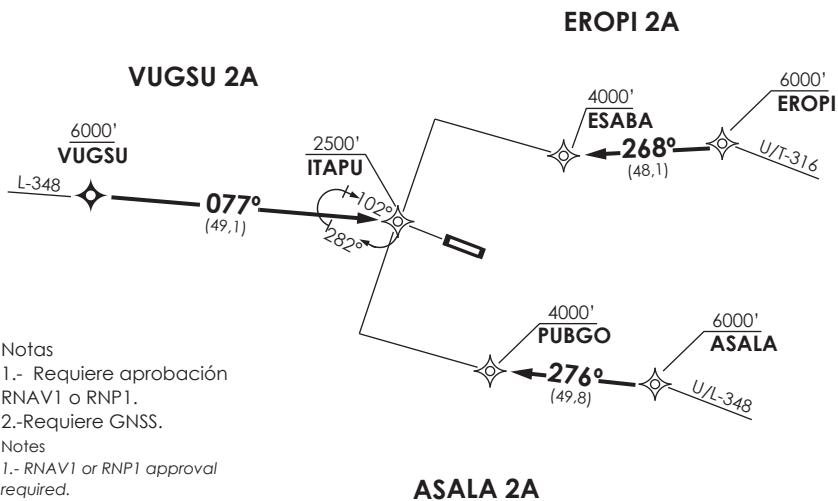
EROPI 2A

VUGSU 2A

6000'
EROPI

4000'
ESABA

268º
(48,1)

U/T-316

6000'
VUGSU

L-348

077º
(49,1)

2500'
ITAPU

102º

282º

4000'
PUBGO

6000'
ASALA

276º
(49,8)

U/L-348

Notas
1.- Requiere aprobación RNAV1 o RNP1.
2.-Requiere GNSS.
Notes
1.- RNAV1 or RNP1 approval required.

ASALA 2A